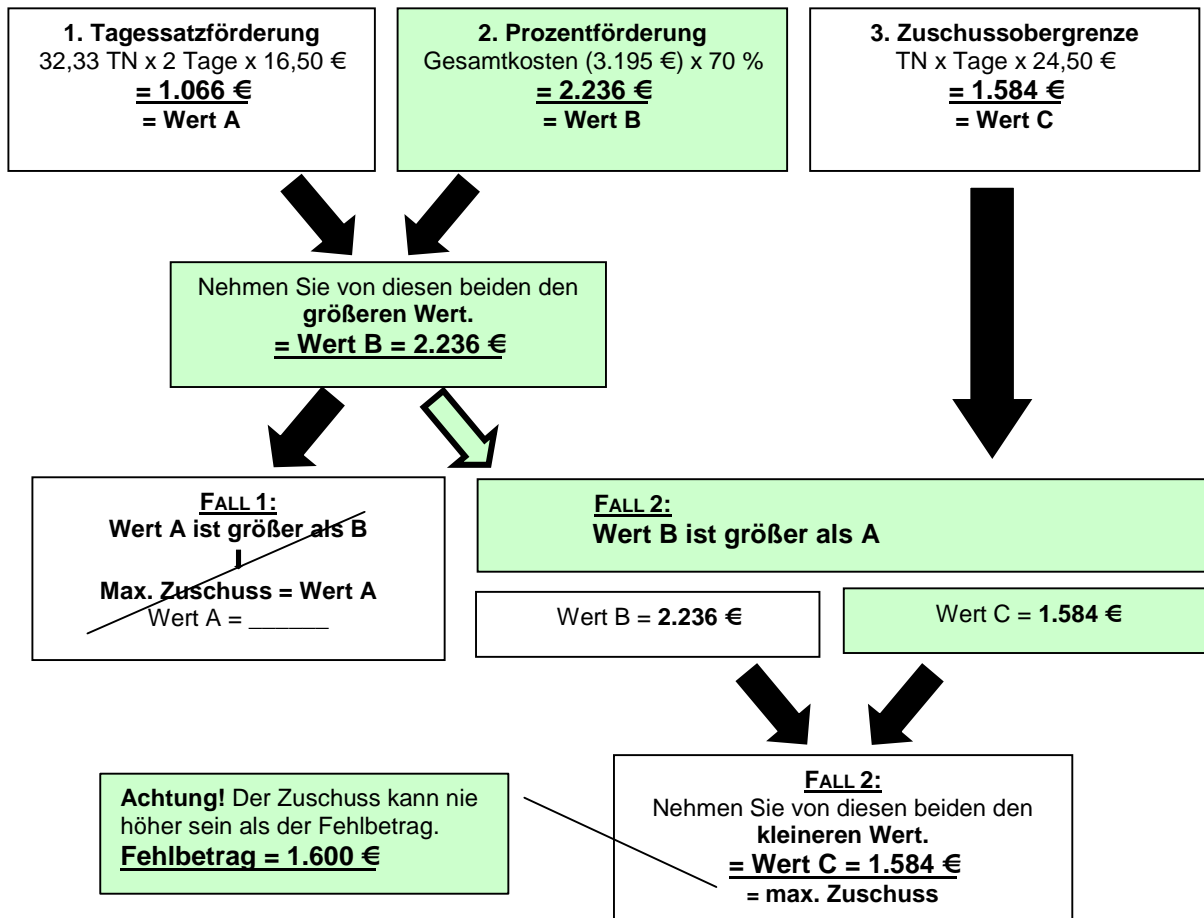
**1. Tagessatzförderung**
32,33 TN x 2 Tage x 16,50 €
**= 1.066 €**
**= Wert A**

**2. Prozentförderung**
Gesamtkosten (3.195 €) x 70 %
**= 2.236 €**
**= Wert B**

**3. Zuschussobergrenze**
TN x Tage x 24,50 €
**= 1.584 €**
**= Wert C**

Nehmen Sie von diesen beiden den **größeren Wert.**
**= Wert B = 2.236 €**

**FALL 1:**
**Wert A ist größer als B**
**Max. Zuschuss = Wert A**
Wert A = ______

**FALL 2:**
**Wert B ist größer als A**

Wert B = **2.236 €**

Wert C = **1.584 €**

**Achtung!** Der Zuschuss kann nie höher sein als der Fehlbetrag.
**Fehlbetrag = 1.600 €**

**FALL 2:**
Nehmen Sie von diesen beiden den **kleineren Wert.**
**= Wert C = 1.584 €**
**= max. Zuschuss**